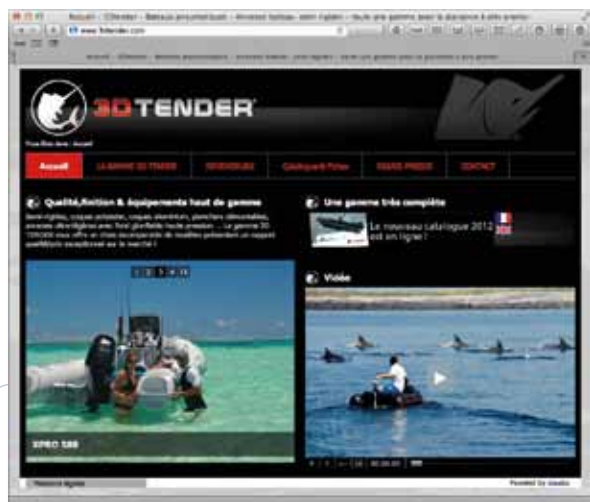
Accueil | 3DTender - Bateaux pneumatiques - Annexes bateau - semi rigides - toute une gamme pour la plaisance à prix promo

www.3dtender.com

3DTENDER

Vous êtes ici : Accueil

Accueil
LA GAMME 3D TENDER
REVENDEURS
Catalogue & Fiches
ESPACE PRESSE
CONTACT

Qualité,finition & équipements haut de gamme

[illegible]

Une gamme très complète

Le nouveau catalogue 2012 est en ligne !

Vidéo

XPRO 580

Powered by

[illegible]